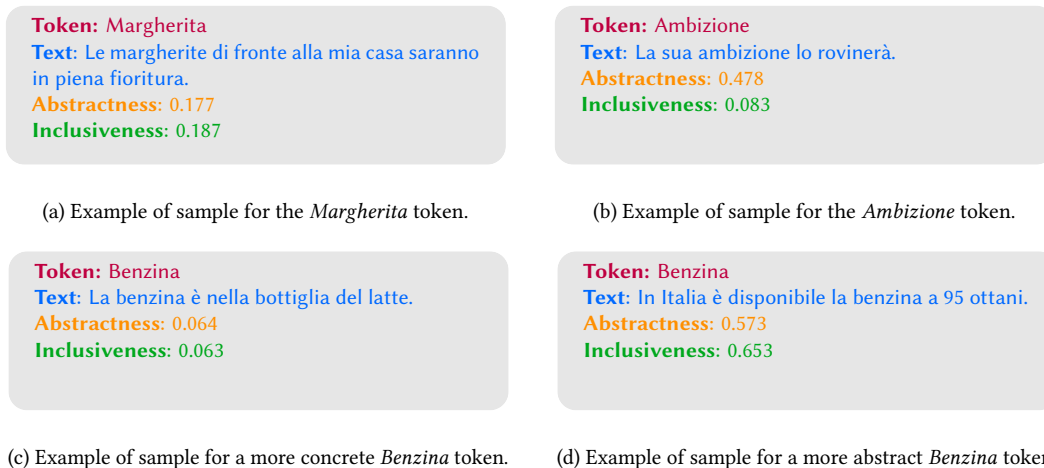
**Token:** Margherita
**Text**: Le margherite di fronte alla mia casa saranno in piena fioritura.
**Abstractness**: 0.177
**Inclusiveness**: 0.187

(a) Example of sample for the *Margherita* token.

**Token:** Ambizione
**Text**: La sua ambizione lo rovinerà.
**Abstractness**: 0.478
**Inclusiveness**: 0.083

(b) Example of sample for the *Ambizione* token.

**Token:** Benzina
**Text**: La benzina è nella bottiglia del latte.
**Abstractness**: 0.064
**Inclusiveness**: 0.063

(c) Example of sample for a more concrete *Benzina* token.

**Token:** Benzina
**Text**: In Italia è disponibile la benzina a 95 ottani.
**Abstractness**: 0.573
**Inclusiveness**: 0.653

(d) Example of sample for a more abstract *Benzina* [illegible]